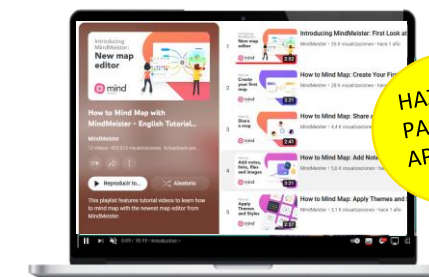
Introducing MindMeister:
New map editor

mind

How to Mind Map with MindMeister - English Tutorial...

MindMeister

12 videos · 400.513 visualizaciones · Actualizado por...

Reproducir to...

Aleatorio

This playlist features tutorial videos to learn how to mind map with the newest map editor from MindMeister.

1
New map editor
mind
3:52
Introducing MindMeister: First Look at
MindMeister · 26 K visualizaciones · hace 1 año

2
Create your first map
mind
3:21
How to Mind Map: Create Your Fir
MindMeister · 26 K visualizaciones · hace 1 año

3
Share a map
mind
2:41
How to Mind Map: Share a
MindMeister · 6,4 K visualizaciones

4
Add notes, links, files and images
mind
How to Mind Map: Add Note
MindMeister · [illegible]

5
Apply Themes and Styles
mind
How to Mind Map: Apply Themes and
MindMeister · 6,8 K visualizaciones · hace 1 año

0:03 / 15:19 · Introduction ›

HA
PA
AP